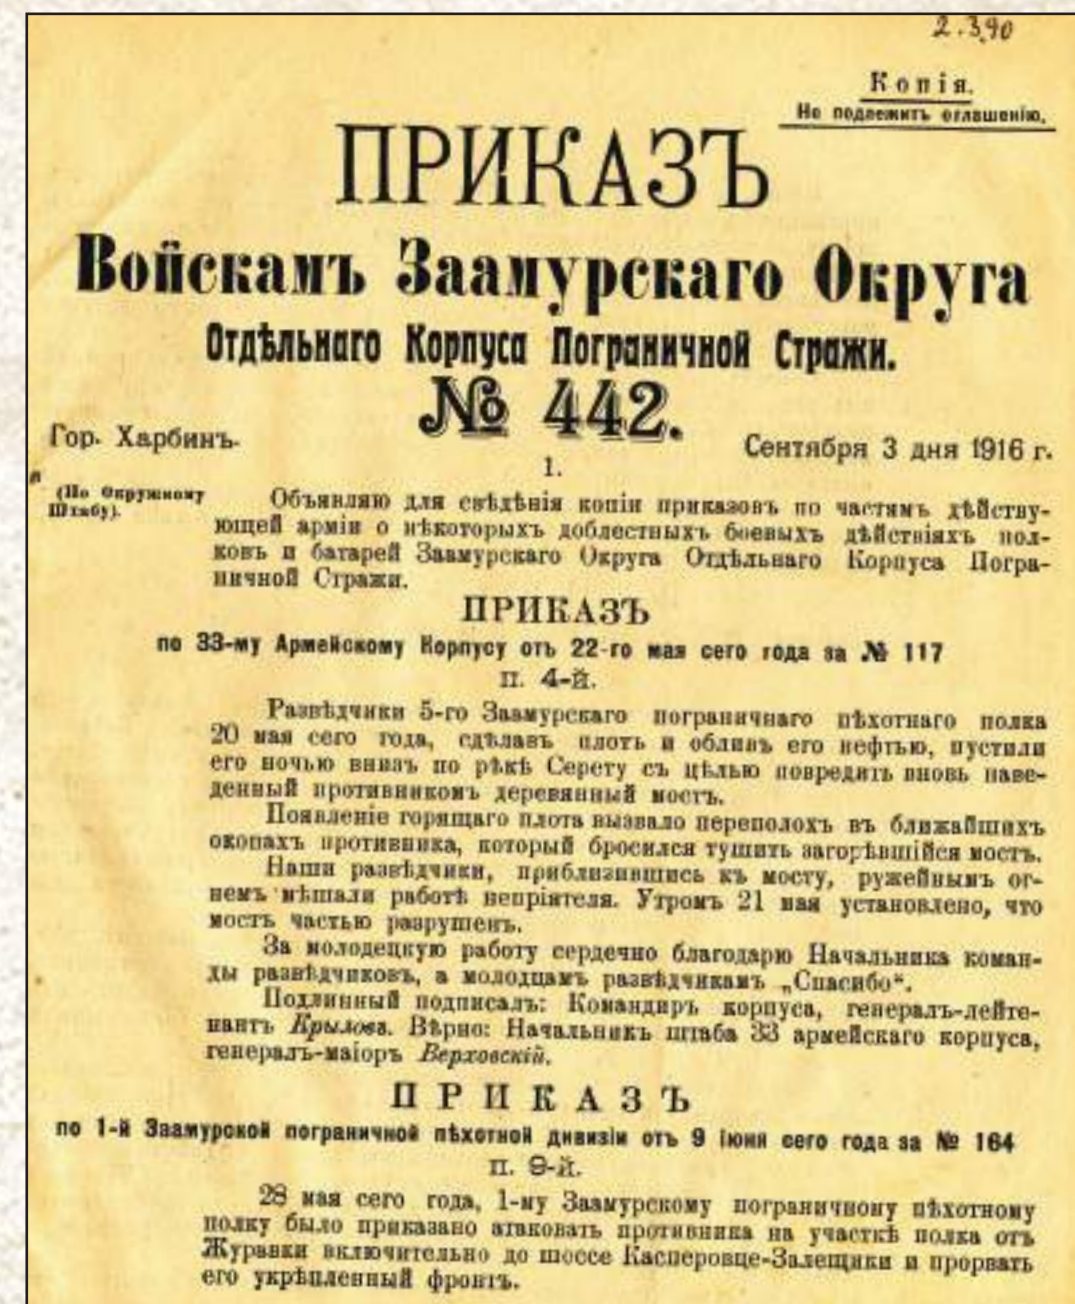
2.390

Копія.
Не подлежитъ оглашенію.

ПРИКАЗЪ
Войскамъ Заамурскаго Округа
Отдѣльнаго Корпуса Пограничной Стражи.
№ 442.

Гор. Харбинъ. Сентября 3 дня 1916 г.

1.

(По Окружному Штабу).

Объявляю для свѣдѣнія копіи приказовъ по частямъ дѣйствующей арміи о нѣкоторыхъ доблестныхъ боевыхъ дѣйствіяхъ полковъ и батарей Заамурскаго Округа Отдѣльнаго Корпуса Пограничной Стражи.

ПРИКАЗЪ
по 33-му Армейскому Корпусу отъ 22-го мая сего года за № 117
п. 4-й.

Развѣдчики 5-го Заамурскаго пограничнаго пѣхотнаго полка 20 мая сего года, сдѣлавъ плотъ и обливъ его нефтью, пустили его ночью внизъ по рѣкѣ Серету съ цѣлью повредить вновь наведенный противникомъ деревянный мостъ.

Появленіе горящаго плота вызвало переполохъ въ ближайшихъ окопахъ противника, который бросился тушить загорѣвшійся мостъ.

Наши развѣдчики, приблизившись къ мосту, ружейнымъ огнемъ мѣшали работѣ непріятеля. Утромъ 21 мая установлено, что мостъ частью разрушенъ.

За молодецкую работу сердечно благодарю Начальника команды развѣдчиковъ, а молодцамъ развѣдчикамъ „Спасибо".

Подлинный подписалъ: Командиръ корпуса, генералъ-лейтенантъ Крыловъ. Вѣрно: Начальникъ штаба 33 армейскаго корпуса, генералъ-маіоръ Верховскій.

ПРИКАЗЪ
по 1-й Заамурской пограничной пѣхотной дивизіи отъ 9 іюня сего года за № 164
п. 9-й.

28 мая сего года, 1-му Заамурскому пограничному пѣхотному полку было приказано атаковать противника на участкѣ полка отъ Журавки включительно до шоссе Касперовце-Залещики и прорвать его укрѣпленный фронтъ.